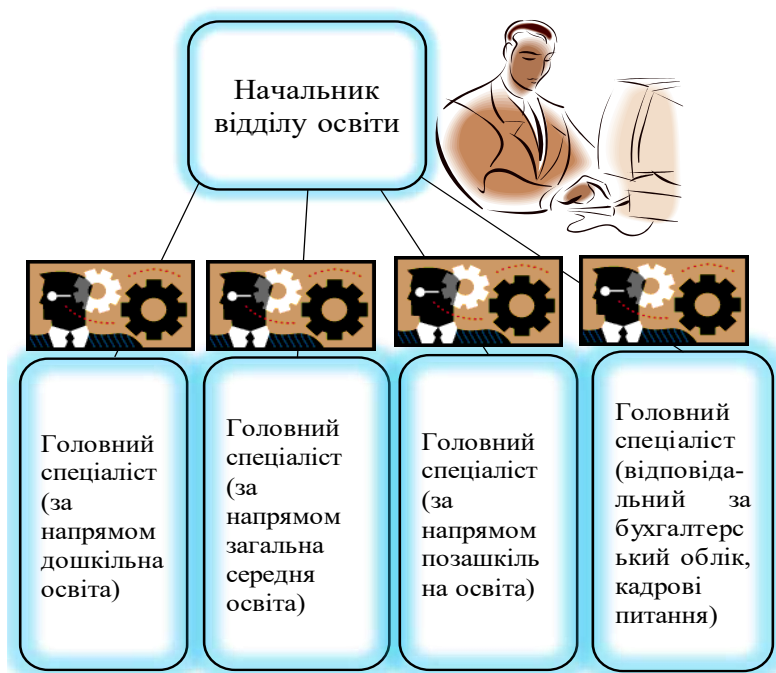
Начальник відділу освіти

Головний спеціаліст (за напрямом дошкільна освіта)

Головний спеціаліст (за напрямом загальна середня освіта)

Головний спеціаліст (за напрямом позашкільна освіта)

Головний спеціаліст (відповідальний за бухгалтерський облік, кадрові питання)